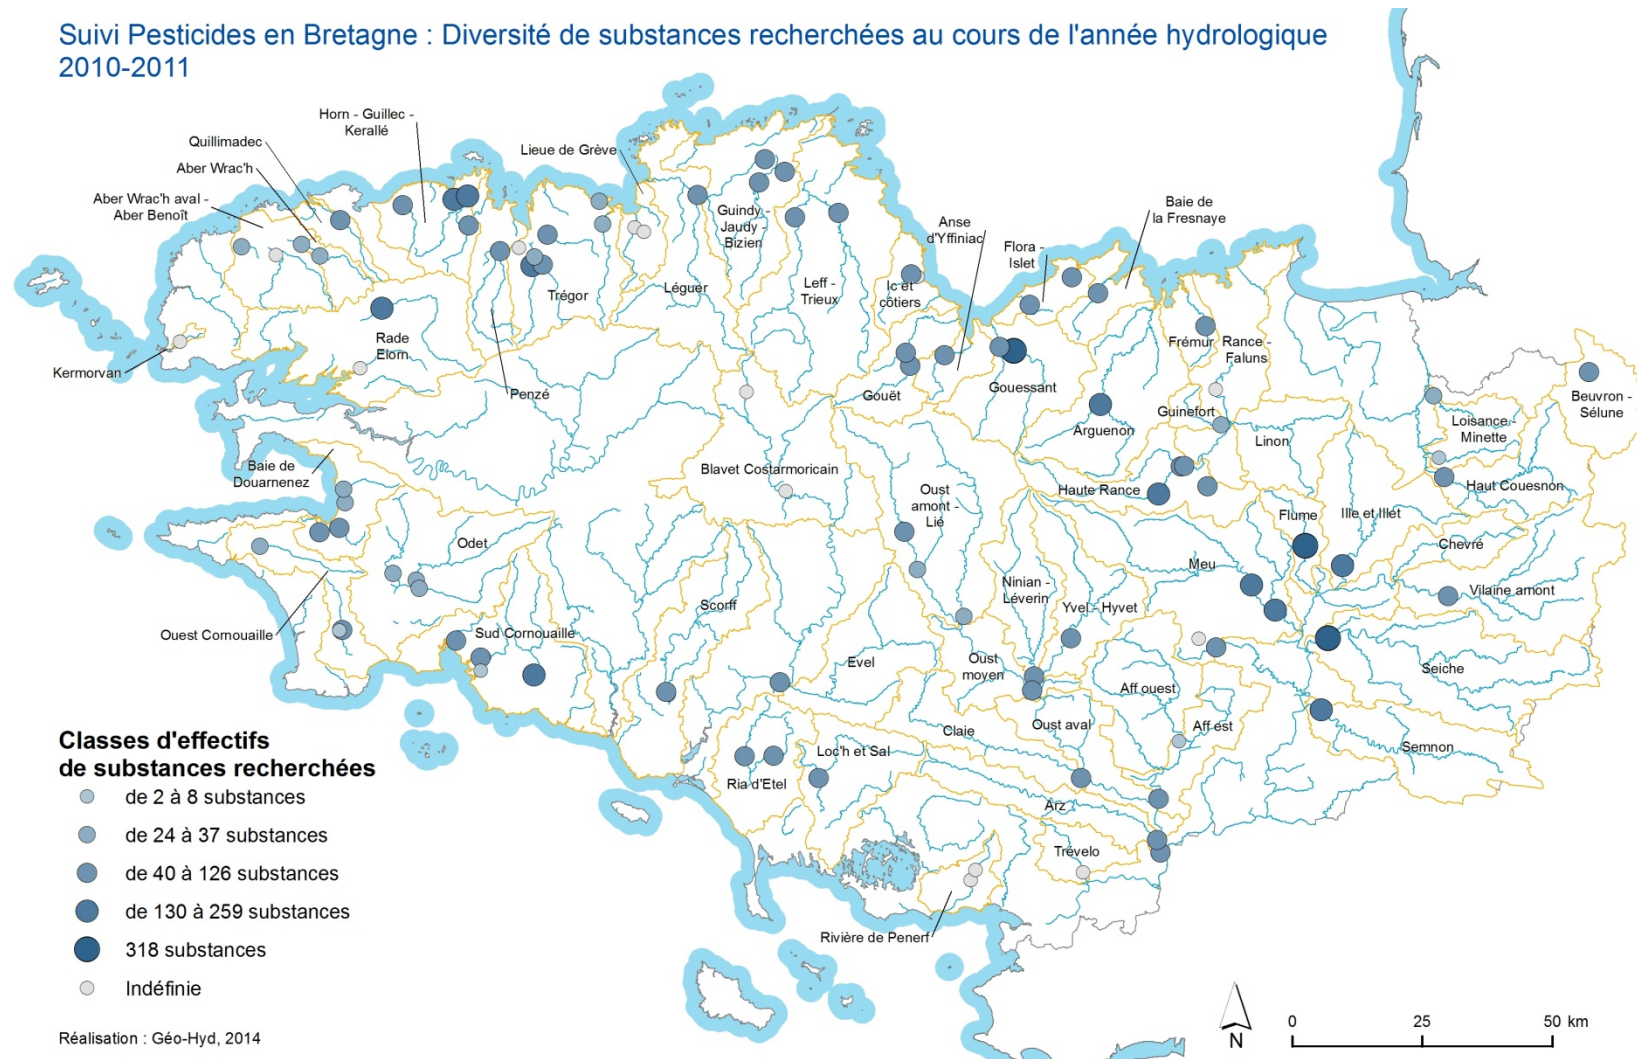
Suivi Pesticides en Bretagne : Diversité de substances recherchées au cours de l'année hydrologique 2010-2011

Horn - Guillec - Kerallé
Quillimadec
Aber Wrac'h
Aber Wrac'h aval - Aber Benoît
Lieue de Grève
Guindy - Jaudy - Bizien
Anse d'Yffiniac
Baie de la Fresnaye
Flora - Islet
Léguer
Leff - Trieux
Ic et côtiers
Trégor
Rade Elorn
Kermorvan
Penzé
Gouët
Gouessant
Frémur
Rance - Faluns
Beuvron - Sélune
Guinefort
Arguenon
Linon
Loisance - Minette
Baie de Douarnenez
Blavet Costarmoricain
Oust amont - Lié
Haute Rance
Haut Couesnon
Flume
Ille et Illet
Chevré
Odet
Meu
Ninian - Léverin
Vilaine amont
Scorff
Yvel - Hyvet
Ouest Cornouaille
Sud Cornouaille
Evel
Oust moyen
Seiche
Aff ouest
Claie
Oust aval
Aff est
Semnon
Loc'h et Sal
Ria d'Etel
Arz
Trévelo
Rivière de Penerf

Classes d'effectifs de substances recherchées
de 2 à 8 substances
de 24 à 37 substances
de 40 à 126 substances
de 130 à 259 substances
318 substances
Indéfinie

Réalisation : Géo-Hyd, 2014

N
0 25 50 km